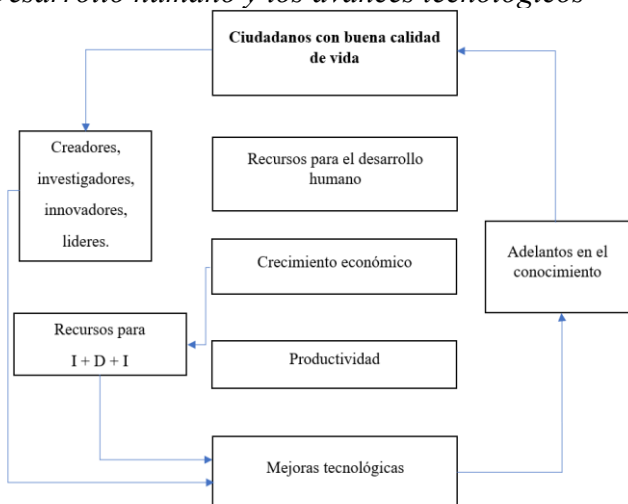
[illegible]desarrollo humano y los avances tecnológicos

Ciudadanos con buena calidad de vida

Creadores, investigadores, innovadores, lideres.

Recursos para el desarrollo humano

Crecimiento económico

Adelantos en el conocimiento

Recursos para I + D + I

Productividad

Mejoras tecnológicas